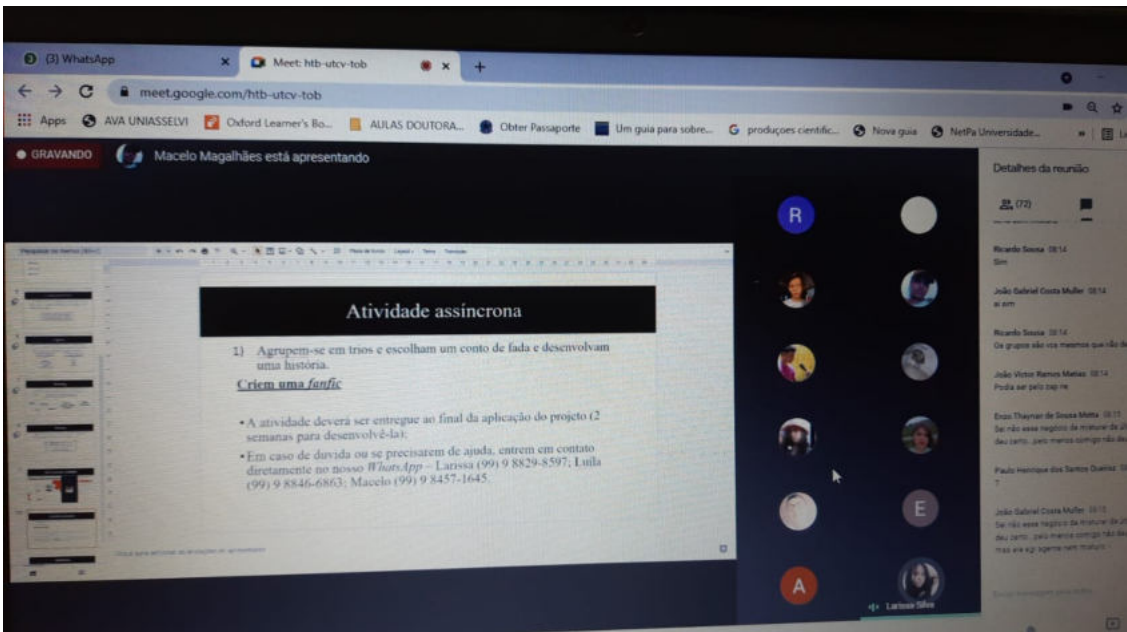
(3) WhatsApp
Meet: htb-utcv-tob
meet.google.com/htb-utcv-tob
Apps AVA UNIASSELVI Oxford Learner's Bo... AULAS DOUTORA... Obter Passaporte Um guia para sobre... produçoes cientific... Nova guia NetPa Universidade...

GRAVANDO Macelo Magalhães está apresentando

Atividade assíncrona

1) Agrupem-se em trios e escolham um conto de fada e desenvolvam uma história.

Criem uma *fanfic*

• A atividade deverá ser entregue ao final da aplicação do projeto (2 semanas para desenvolvê-la);

• Em caso de duvida ou se precisarem de ajuda, entrem em contato diretamente no nosso *WhatsApp* – Larissa (99) 9 8829-8597; Luila (99) 9 8846-6863; Macelo (99) 9 8457-1645.

R
E
A
Larissa Silva

Detalhes da reunião
(72)

Ricardo Sousa 18:14
Sim

João Gabriel Costa Muller 18:14
ai sim

Ricardo Sousa 18:14
Os grupos são os mesmos que não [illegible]

João Victor Ramos Matias 18:14
Pode ser pelo zap né

Enzo Thaynar de Sousa Motta 18:15
Sei não esse negócio de misturar de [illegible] deu certo, pelo menos comigo não de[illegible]

Paulo Henrique dos Santos Queiroz 18:15
?

João Gabriel Costa Muller 18:15
Sei não esse negócio de misturar de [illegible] deu certo, pelo menos comigo não de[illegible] mas ele agr agente nem mistura -